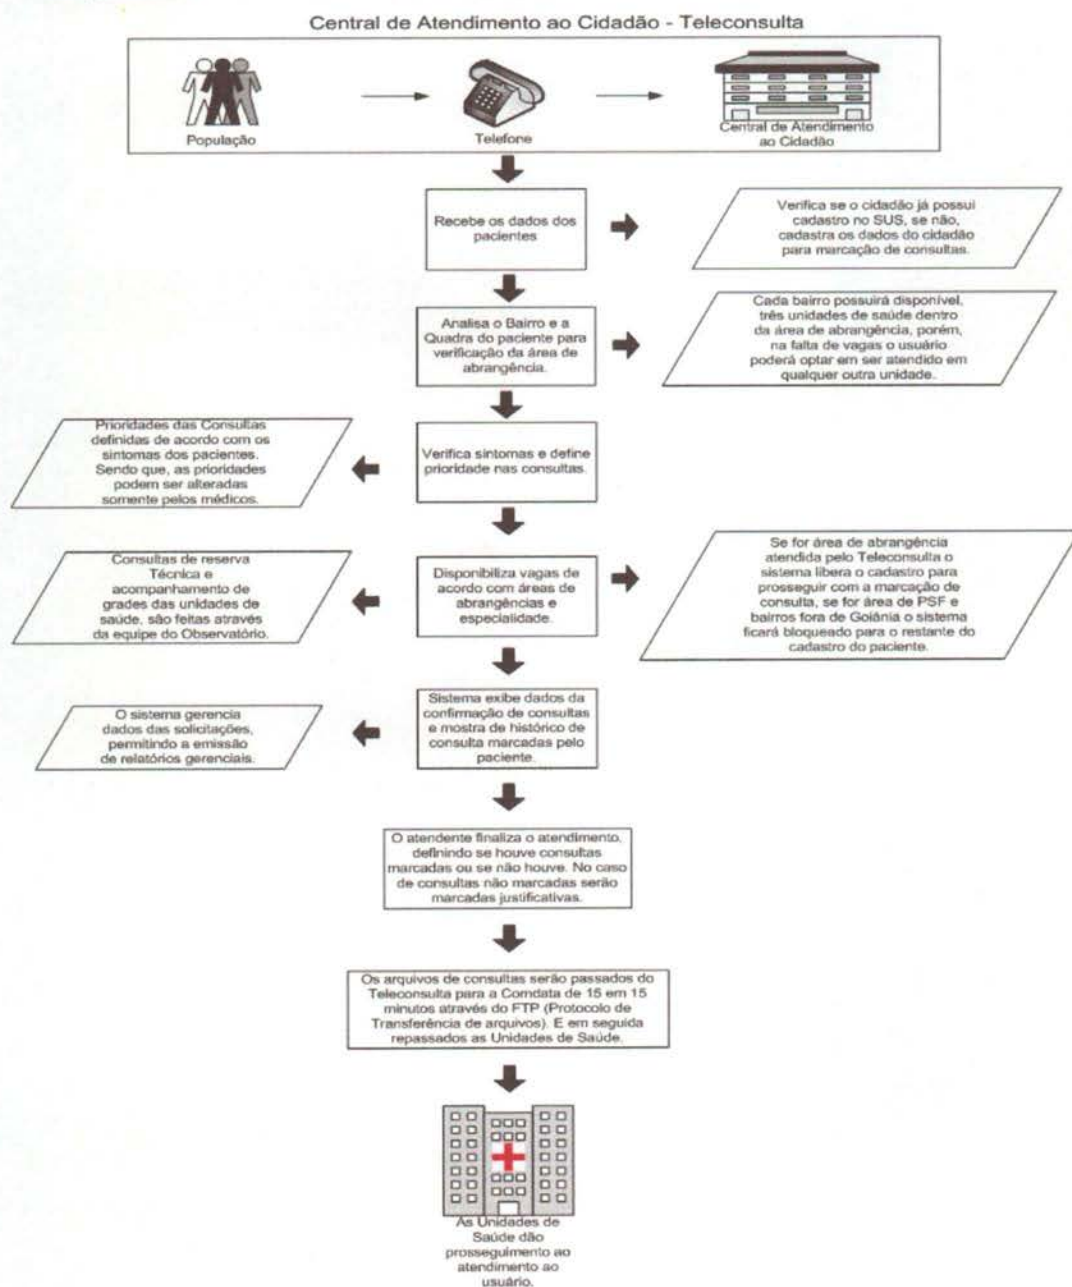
Central de Atendimento ao Cidadão - Teleconsulta

População

Telefone

Central de Atendimento ao Cidadão

Recebe os dados dos pacientes

Verifica se o cidadão já possui cadastro no SUS, se não, cadastra os dados do cidadão para marcação de consultas.

Analisa o Bairro e a Quadra do paciente para verificação da área de abrangência.

Cada bairro possuirá disponível, três unidades de saúde dentro da área de abrangência, porém, na falta de vagas o usuário poderá optar em ser atendido em qualquer outra unidade.

Prioridades das Consultas definidas de acordo com os sintomas dos pacientes. Sendo que, as prioridades podem ser alteradas somente pelos médicos.

Verifica sintomas e define prioridade nas consultas.

Consultas de reserva Técnica e acompanhamento de grades das unidades de saúde, são feitas através da equipe do Observatório.

Disponibiliza vagas de acordo com áreas de abrangências e especialidade.

Se for área de abrangência atendida pelo Teleconsulta o sistema libera o cadastro para prosseguir com a marcação de consulta, se for área de PSF e bairros fora de Goiânia o sistema ficará bloqueado para o restante do cadastro do paciente.

O sistema gerencia dados das solicitações, permitindo a emissão de relatórios gerenciais.

Sistema exibe dados da confirmação de consultas e mostra de histórico de consulta marcadas pelo paciente.

O atendente finaliza o atendimento, definindo se houve consultas marcadas ou se não houve. No caso de consultas não marcadas serão marcadas justificativas.

Os arquivos de consultas serão passados do Teleconsulta para a Comdata de 15 em 15 minutos através do FTP (Protocolo de Transferência de arquivos). E em seguida repassados as Unidades de Saúde.

As Unidades de Saúde dão prosseguimento ao atendimento ao usuário.